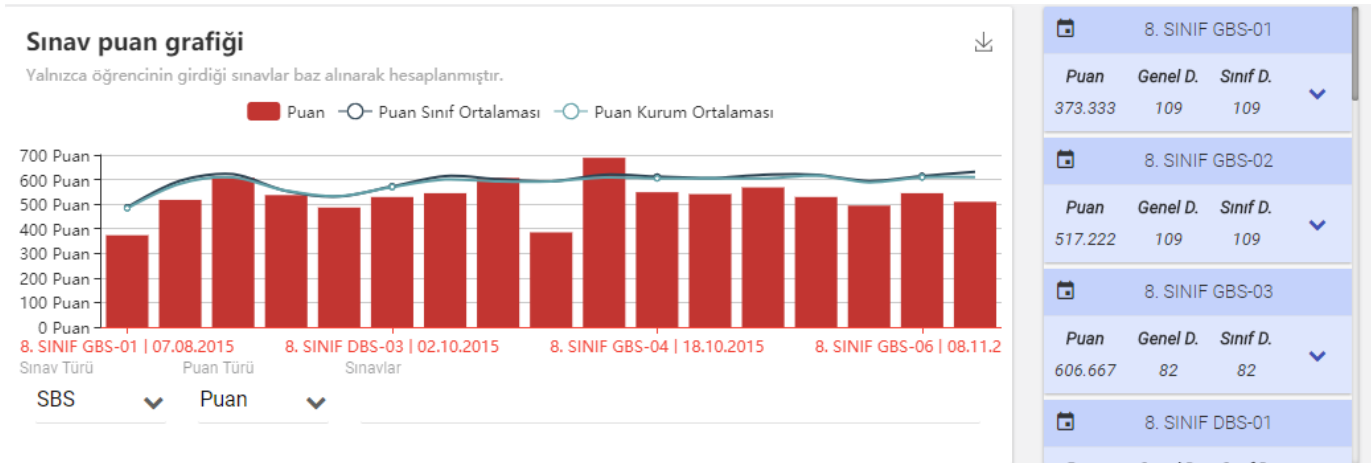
Sınav puan grafiği

Yalnızca öğrencinin girdiği sınavlar baz alınarak hesaplanmıştır.

Puan — Puan Sınıf Ortalaması — Puan Kurum Ortalaması

700 Puan
600 Puan
500 Puan
400 Puan
300 Puan
200 Puan
100 Puan
0 Puan

8. SINIF GBS-01 | 07.08.2015   8. SINIF DBS-03 | 02.10.2015   8. SINIF GBS-04 | 18.10.2015   8. SINIF GBS-06 | 08.11.2

Sınav Türü   Puan Türü   Sınavlar

SBS   Puan

8. SINIF GBS-01

| Puan | Genel D. | Sınıf D. |
|---|---|---|
| 373.333 | 109 | 109 |

8. SINIF GBS-02

| Puan | Genel D. | Sınıf D. |
|---|---|---|
| 517.222 | 109 | 109 |

8. SINIF GBS-03

| Puan | Genel D. | Sınıf D. |
|---|---|---|
| 606.667 | 82 | 82 |

8. SINIF DBS-01